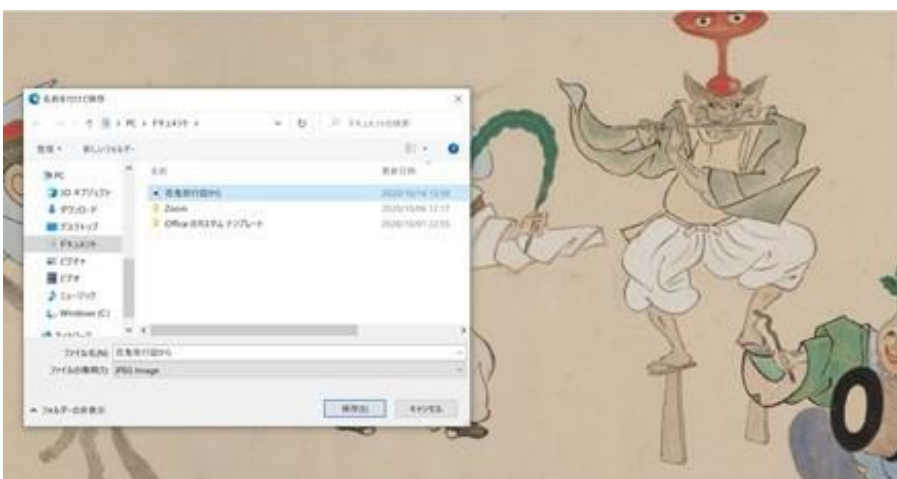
名前を付けて保存

← → ↑ PC > ドキュメント > ドキュメントの検索

整理 ▾ 新しいフォルダー

| 名前 | 更新日時 |
|---|---|
| 百鬼夜行図から | 2020/10/14 13:58 |
| Zoom | 2020/10/06 12:17 |
| Office のカスタム テンプレート | 2020/10/01 22:55 |

PC
3D オブジェクト
ダウンロード
デスクトップ
ドキュメント
ピクチャ
ビデオ
ミュージック
Windows (C:)
ネットワーク

ファイル名(N): 百鬼夜行図から
ファイルの種類(T): JPEG Image

^ フォルダーの非表示

保存(S) キャンセル